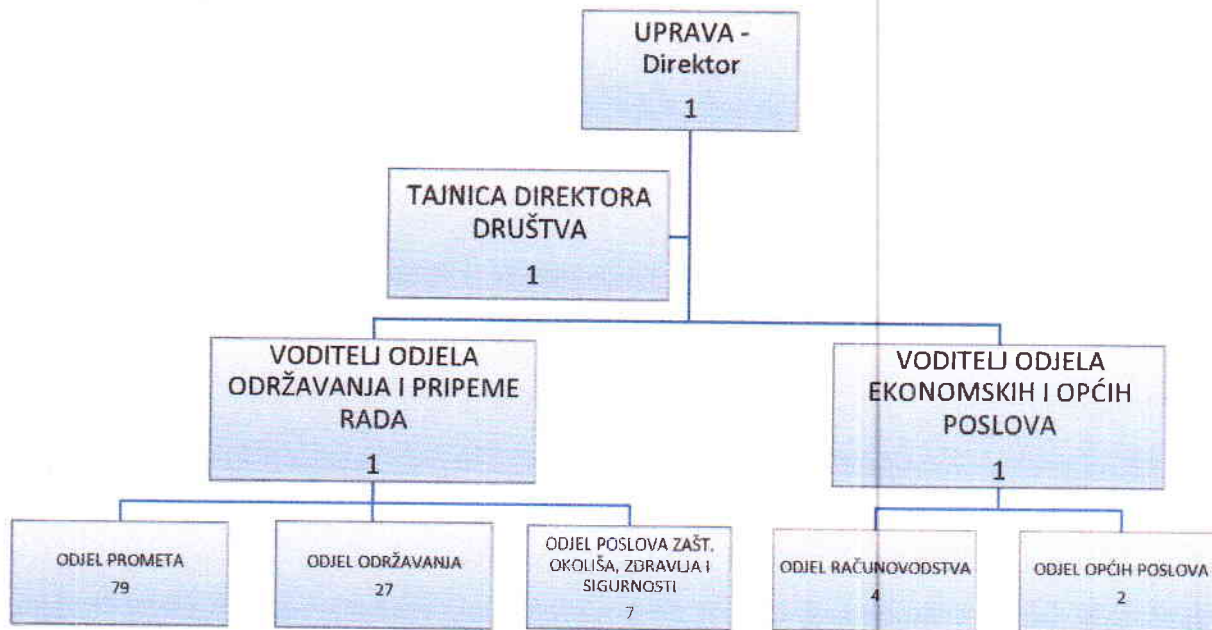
UPRAVA - Direktor
1

TAJNICA DIREKTORA DRUŠTVA
1

VODITELJ ODJELA ODRŽAVANJA I PRIPEME RADA
1

VODITELJ ODJELA EKONOMSKIH I OPĆIH POSLOVA
1

ODJEL PROMETA
79

ODJEL ODRŽAVANJA
27

ODJEL POSLOVA ZAŠT. OKOLIŠA, ZDRAVLJA I SIGURNOSTI
7

ODJEL RAČUNOVODSTVA
4

ODJEL OPĆIH POSLOVA
2